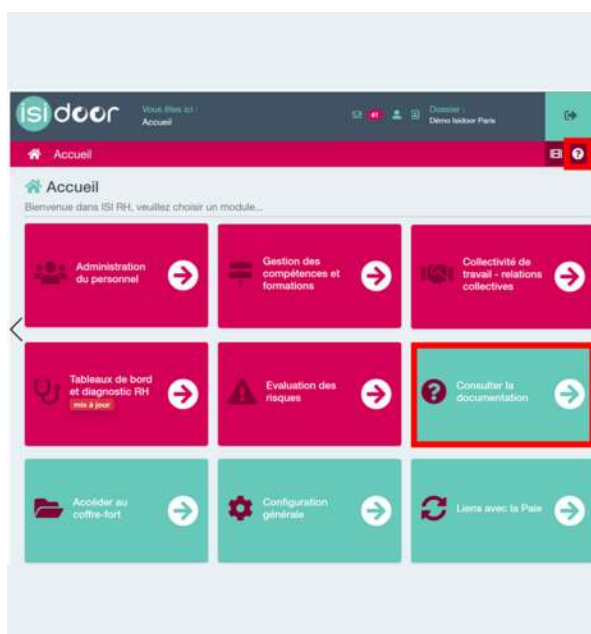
isidoor

Vous êtes ici :
Accueil

41

Dossier :
Démo Isidoor Paris

Accueil

Accueil
Bienvenue dans ISI RH, veuillez choisir un module...

Administration du personnel

Gestion des compétences et formations

Collectivité de travail - relations collectives

Tableaux de bord et diagnostic RH
mis à jour

Evaluation des risques

Consulter la documentation

Accéder au coffre-fort

Configuration générale

Liens avec la Paie